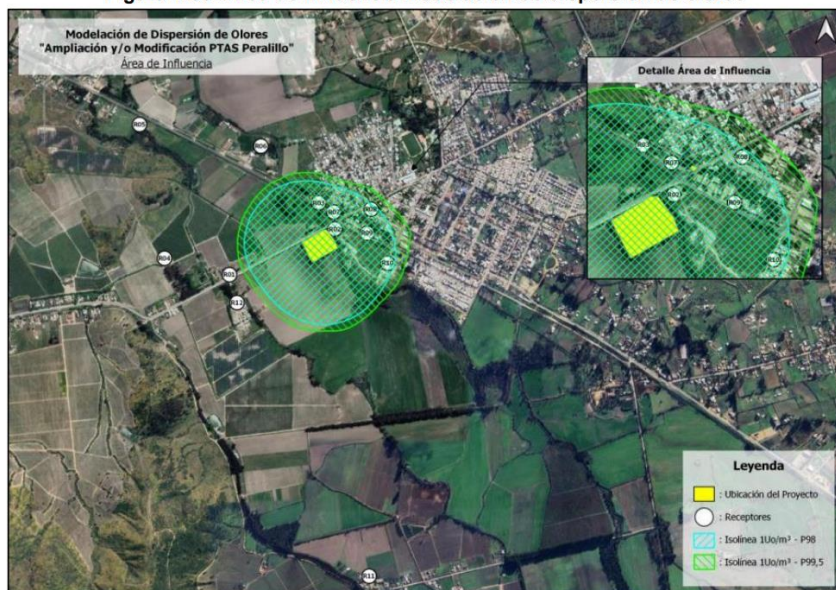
Modelación de Dispersión de Olores
"Ampliación y/o Modificación PTAS Peralillo"
Área de Influencia

Detalle Área de Influencia

R05
R06
R04
R01
R12
R02
R07
R08
R03
R09
R10
R11

Leyenda
: Ubicación del Proyecto
: Receptores
: Isolínea 1Uo/m³ - P98
: Isolínea 1Uo/m³ - P99,5